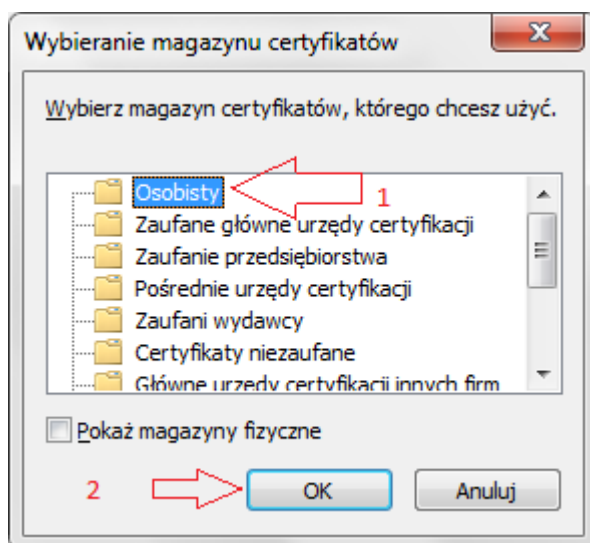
Wybieranie magazynu certyfikatów

Wybierz magazyn certyfikatów, którego chcesz użyć.

Osobisty
1
Zaufane główne urzędy certyfikacji
Zaufanie przedsiębiorstwa
Pośrednie urzędy certyfikacji
Zaufani wydawcy
Certyfikaty niezaufane
Główne urzędy certyfikacji innych firm

Pokaż magazyny fizyczne

2
OK
Anuluj